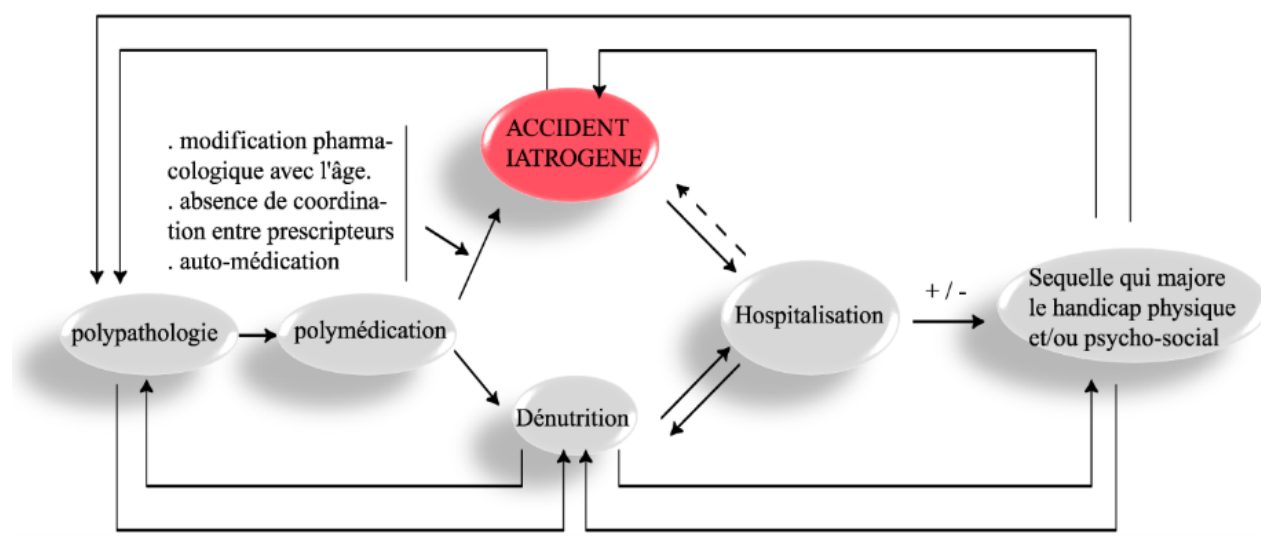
ACCIDENT IATROGENE

. modification pharmacologique avec l'âge.
. absence de coordination entre prescripteurs
. auto-médication

polypathologie

polymédication

Dénutrition

Hospitalisation

+ / -

Sequelle qui majore le handicap physique et/ou psycho-social